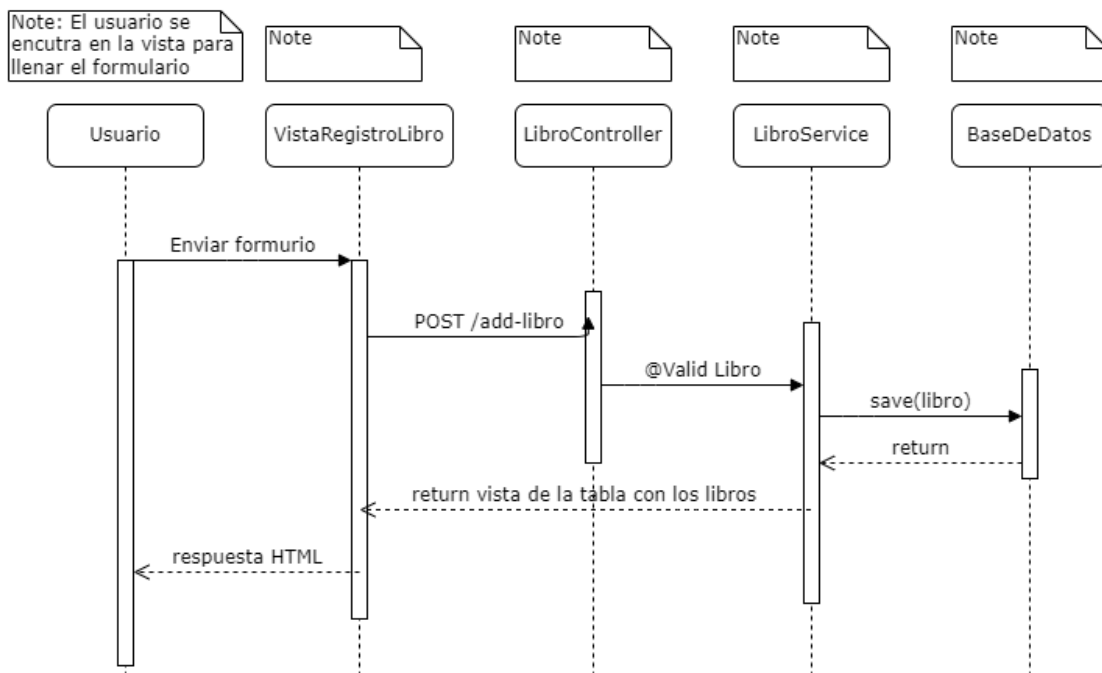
Note: El usuario se encutra en la vista para llenar el formulario

Note

Note

Note

Note

Usuario

VistaRegistroLibro

LibroController

LibroService

BaseDeDatos

Enviar formurio

POST /add-libro

@Valid Libro

save(libro)

return

return vista de la tabla con los libros

respuesta HTML